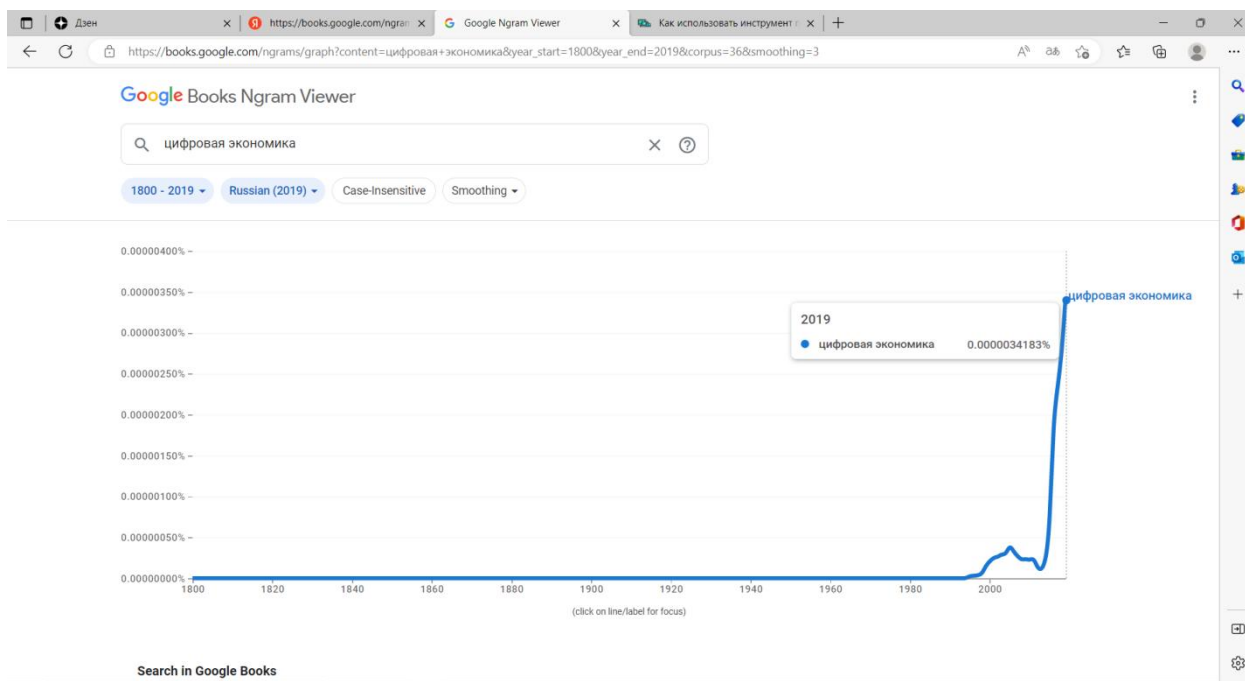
Дзен
https://books.google.com/ngram
Google Ngram Viewer
Как использовать инструмент
https://books.google.com/ngrams/graph?content=цифровая+экономика&year_start=1800&year_end=2019&corpus=36&smoothing=3

Google Books Ngram Viewer

цифровая экономика

1800 - 2019
Russian (2019)
Case-Insensitive
Smoothing

0.00000400%
0.00000350%
0.00000300%
0.00000250%
0.00000200%
0.00000150%
0.00000100%
0.00000050%
0.00000000%

1800
1820
1840
1860
1880
1900
1920
1940
1960
1980
2000

2019
цифровая экономика 0.0000034183%

цифровая экономика

(click on line/label for focus)

Search in Google Books